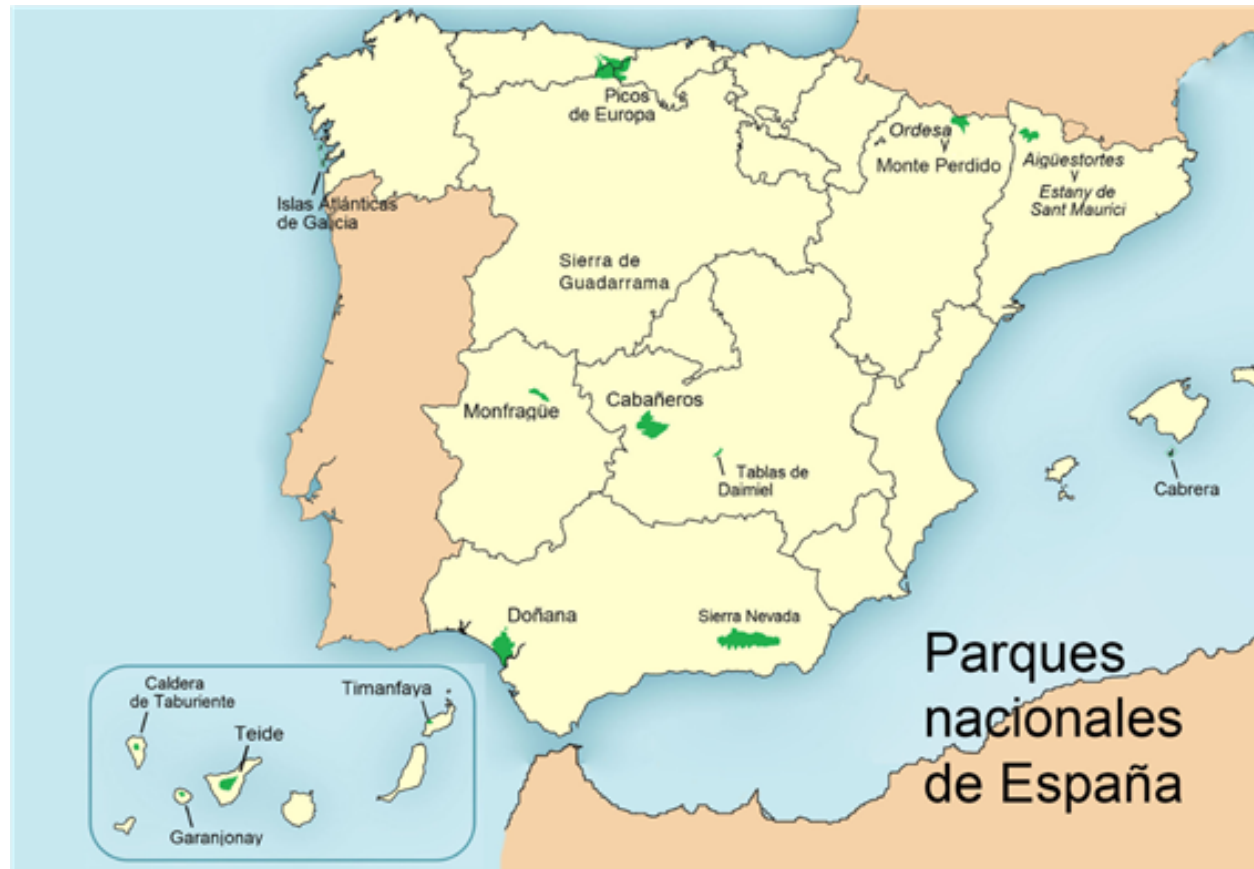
Picos de Europa

Ordesa y Monte Perdido

Aigüestortes y Estany de Sant Maurici

Islas Atlánticas de Galicia

Sierra de Guadarrama

Monfragüe

Cabañeros

Tablas de Daimiel

Cabrera

Doñana

Sierra Nevada

Caldera de Taburiente

Teide

Timanfaya

Garajonay

Parques nacionales de España